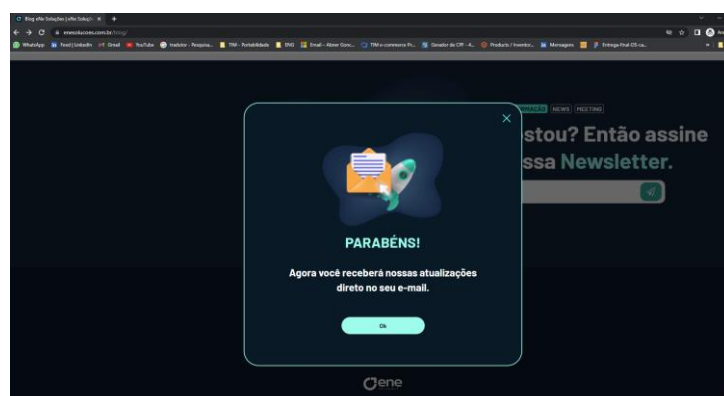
Blog eNe Soluções | eNe Soluçõ × +

enesolucoes.com.br/blog/

WhatsApp Feed | LinkedIn Gmail YouTube tradutor - Pesquisa... TIM - Portabilidade BNG Email - Abner Gonc... TIM e-commerce Pr... Gerador de CPF - 4... Products / Inventor... Mensagens Entrega-final-DS-ca...

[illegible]MAÇÃO NEWS MEETING

stou? Então assine

ssa Newsletter.

×

PARABÉNS!

Agora você receberá nossas atualizações direto no seu e-mail.

Ok

ene